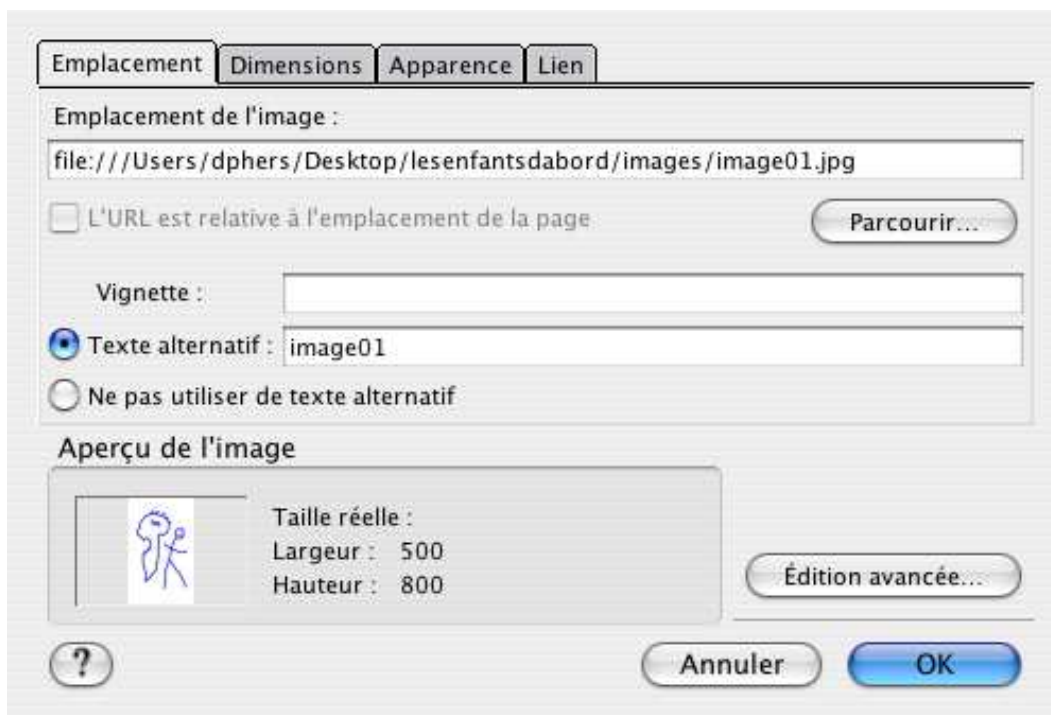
Emplacement | Dimensions | Apparence | Lien

Emplacement de l'image :

file:///Users/dphers/Desktop/lesenfantsdabord/images/image01.jpg

L'URL est relative à l'emplacement de la page

Parcourir...

Vignette :

Texte alternatif : image01

Ne pas utiliser de texte alternatif

Aperçu de l'image

Taille réelle :
Largeur : 500
Hauteur : 800

Édition avancée...

?

Annuler

OK